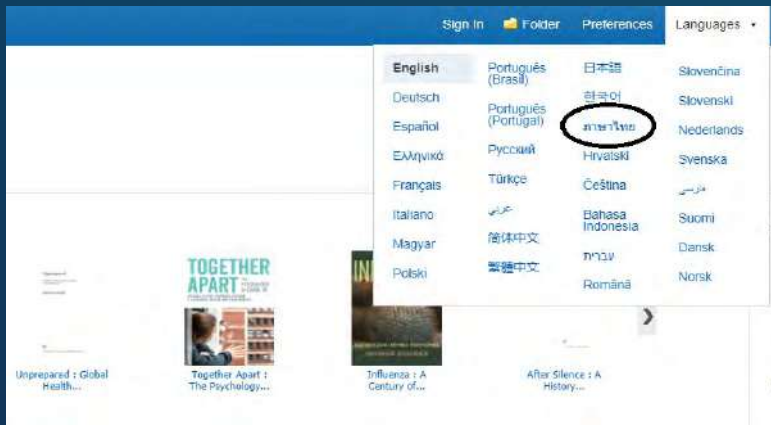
Sign In Folder Preferences Languages ▾

English
Deutsch
Español
Ελληνικά
Français
Italiano
Magyar
Polski

Português (Brasil)
Português (Portugal)
Русский
Türkçe
عربي
简体中文
繁體中文

日本語
한국어
ภาษาไทย
Hrvatski
Čeština
Bahasa Indonesia
עברית
Română

Slovenčina
Slovenski
Nederlands
Svenska
فارسی
Suomi
Dansk
Norsk

TOGETHER APART

Unprepared : Global Health...

Together Apart : The Psychology...

Influenza : A Century of...

After Silence : A History...